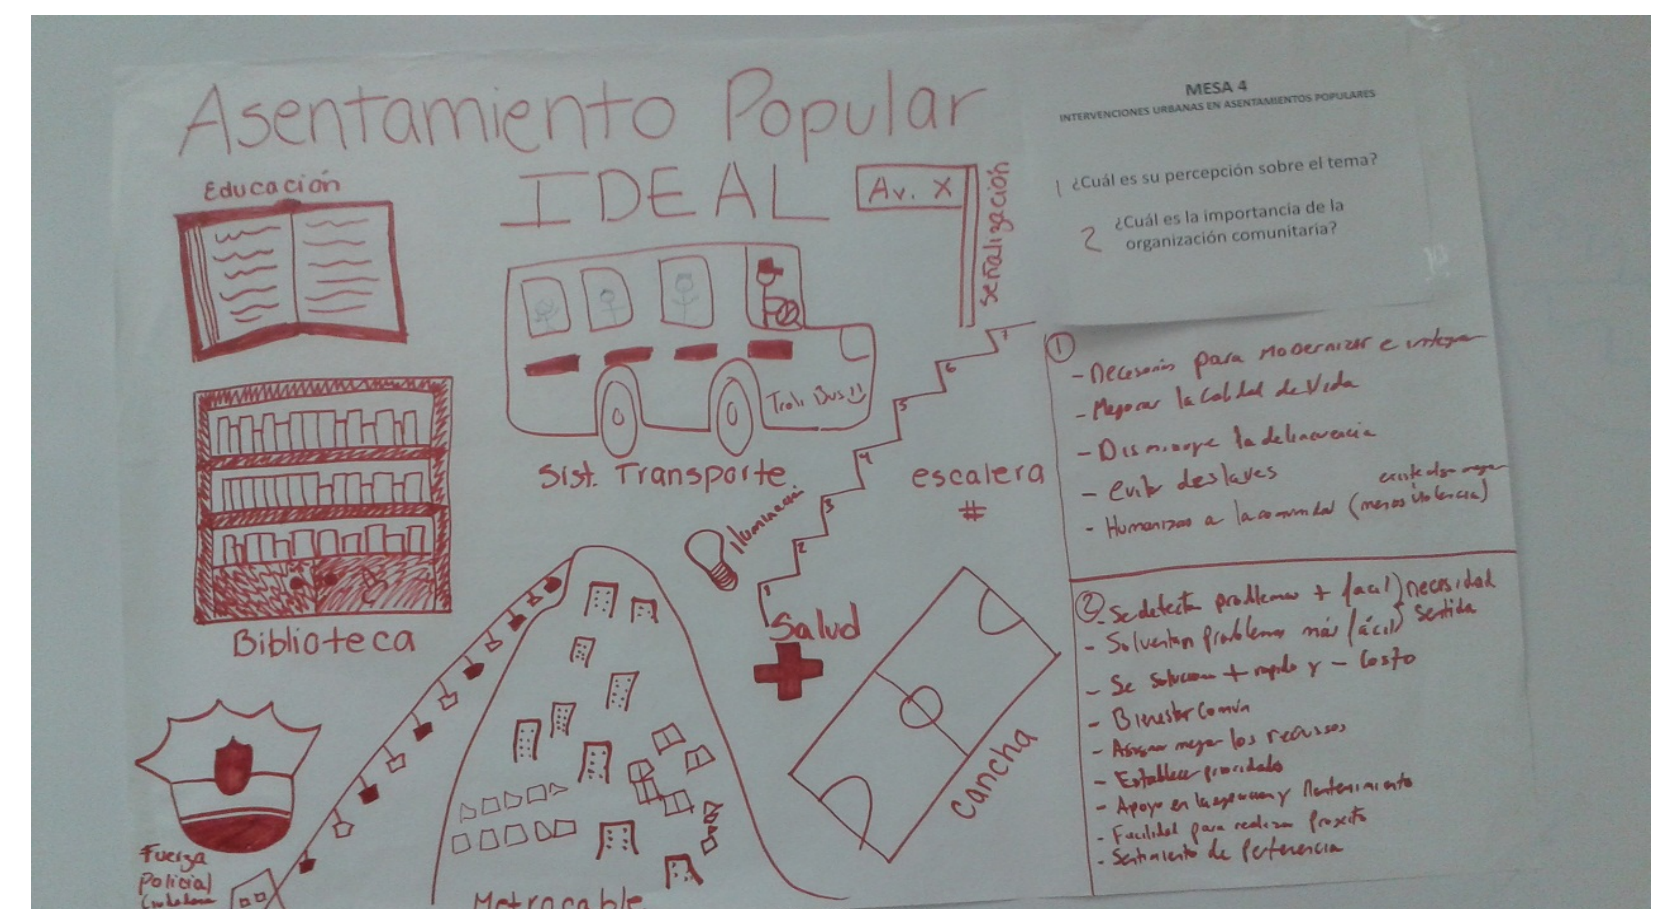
Asentamiento Popular
IDEAL

MESA 4
INTERVENCIONES URBANAS EN ASENTAMIENTOS POPULARES

1 ¿Cuál es su percepción sobre el tema?

2 ¿Cuál es la importancia de la organización comunitaria?

Educación

Av. X

Señalización

Troli Bus!!

Sist. Transporte

Biblioteca

escalera

Iluminación

Salud

Cancha

Fuerza Policial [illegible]

Metrocable

1 - Necesario para modernizar e integrar
- Mejorar la calidad de vida
- Disminuye la delincuencia
- Evitar deslaves
- Humanizar a la comunidad (menos violencia) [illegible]

2 - Se detectan problemas + fácil necesidad
- Solventan problemas más fácil sentida
- Se solucionan + rapido y - costo
- Bienestar común
- Asignar mejor los recursos
- Establecer prioridades
- Apoyo en la operación y mantenimiento
- Facilidad para realizar proyectos
- Sentimiento de pertenencia